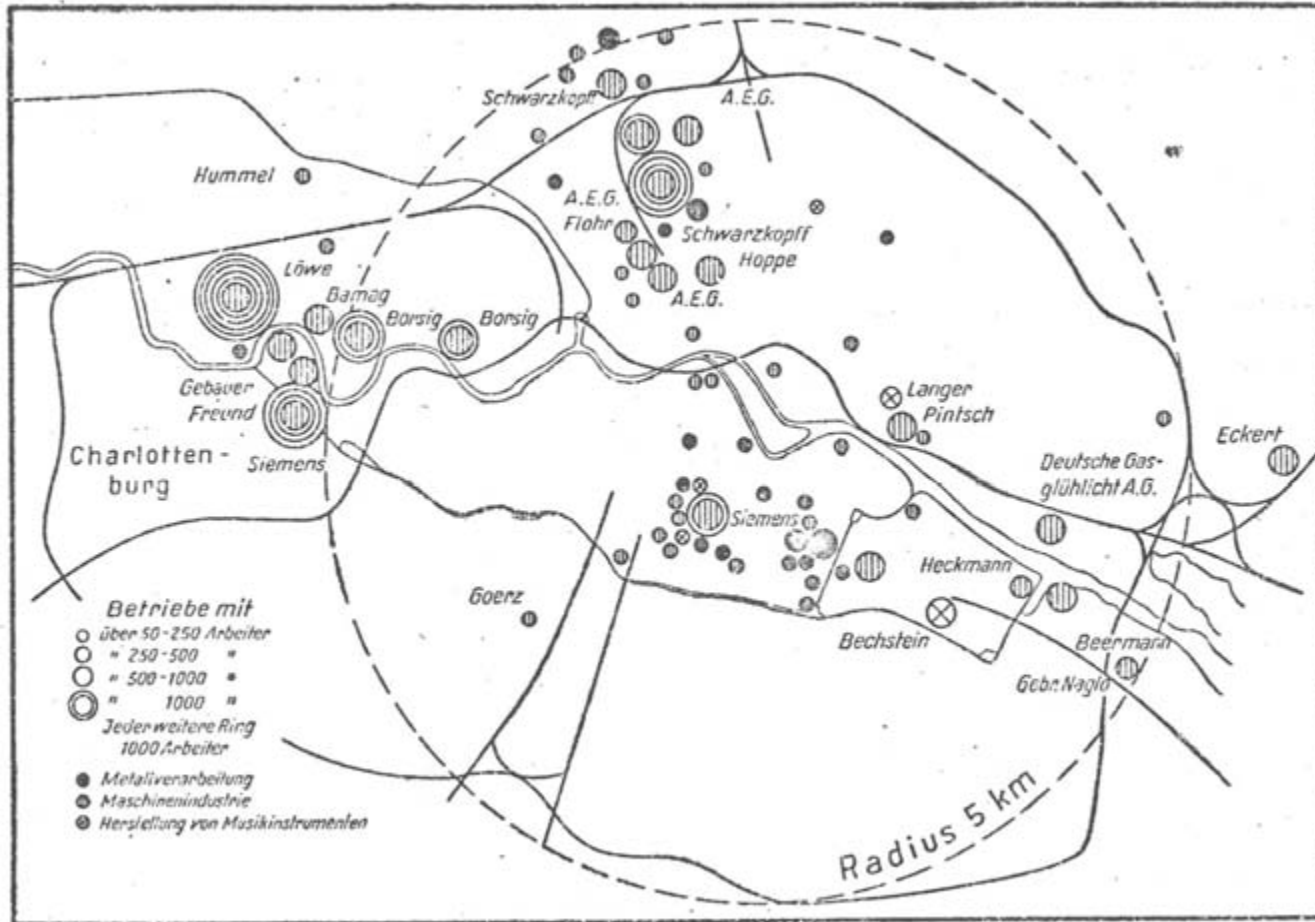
Schwarzkopff
A.E.G.
Hummel
A.E.G.
Flohr
Schwarzkopff
Hoppe
A.E.G.
Löwe
Bamag
Borsig
Borsig
Gebauer
Freund
Siemens
Charlottenburg
Langer
Pintsch
Eckert
Deutsche Gasglühlicht A.G.
Siemens
Heckmann
Goerz
Bechstein
Beermann
Gebr. Naglo

Betriebe mit
über 50-250 Arbeiter
" 250-500 "
" 500-1000 "
" 1000 "
Jeder weitere Ring 1000 Arbeiter
Metallverarbeitung
Maschinenindustrie
Herstellung von Musikinstrumenten

Radius 5 km